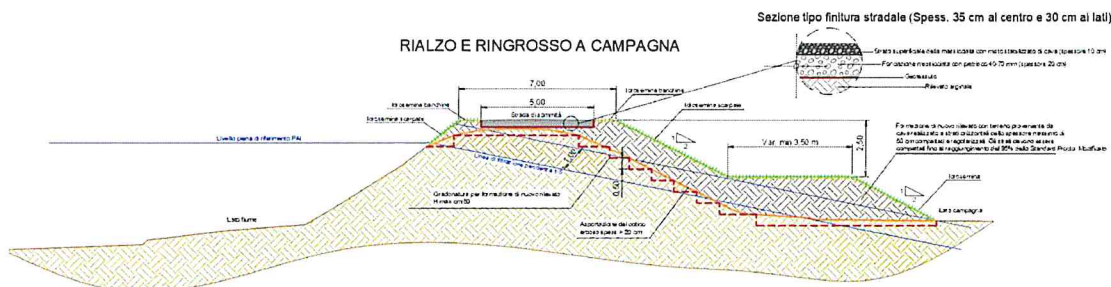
Sezione tipo finitura stradale (Spess. 35 cm al centro e 30 cm ai lati)

RIALZO E RINGROSSO A CAMPAGNA

Strato superficiale della massicciata con misto stabilizzato di cava (spessore 10 cm)
Formazione massicciata con pietrisco 40-70 mm (spessore 25 cm)
Geotessuto
Rilevato arginale

7,00
5,00
Strada di sommità
Idrosemina banchine
Idrosemina scarpate
Idrosemina banchina
Idrosemina scarpate
Livello piena di riferimento PAI
Linea di stima ove possibile a 1:1
Var. min 3,50 m
2,50
Formazione di nuovo rilevato con terreno proveniente da cave esistenti e strati orizzontali dello spessore massimo di 50 cm compattati e regolarizzati. Gli strati dovranno essere compattati fino al raggiungimento del 90% della Standard Proctor Modificata
Gradonatura per formazione di nuovo rilevato H max cm 50
0,50
Asportazione del cotico erboso spess. = 20 cm
Idrosemina
Lato campagna
Lato fiume